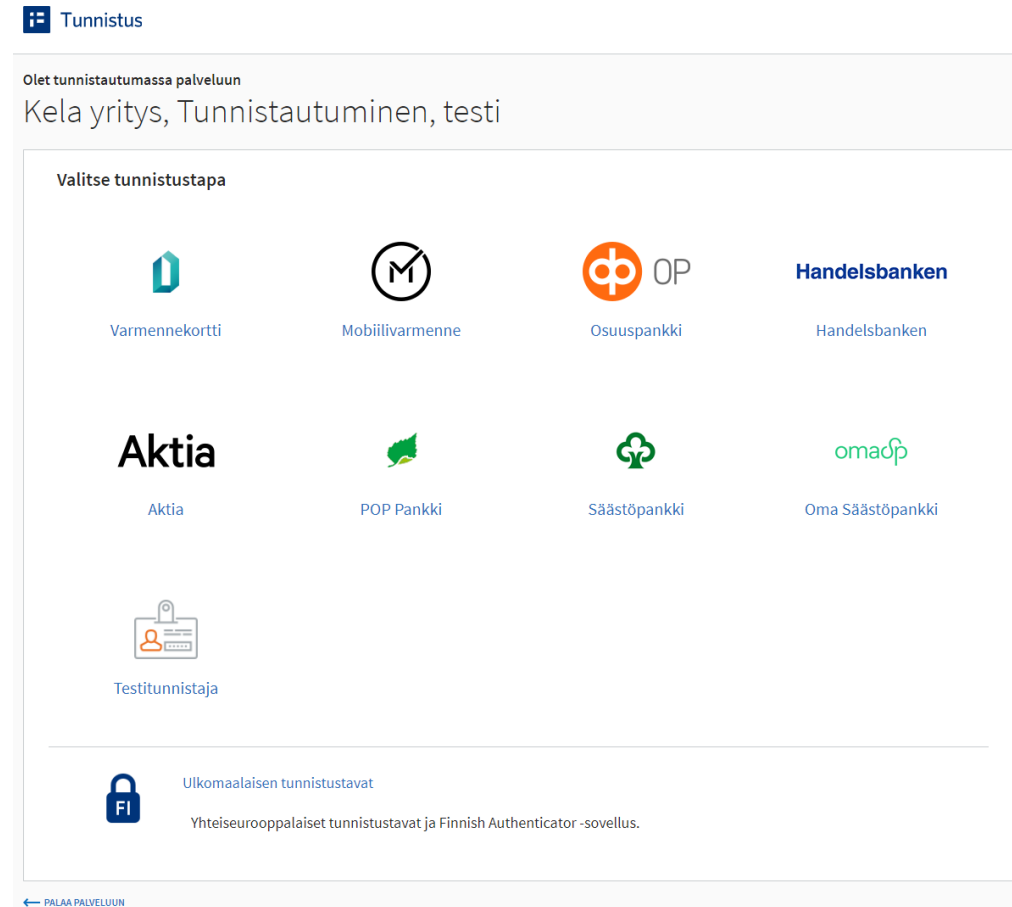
Tunnistus

Olet tunnistautumassa palveluun
Kela yritys, Tunnistautuminen, testi

Valitse tunnistustapa

Varmennekortti

Mobiilivarmenne

OP
Osuuspankki

Handelsbanken
Handelsbanken

Aktia
Aktia

POP Pankki

Säästöpankki

omasp
Oma Säästöpankki

Testitunnistaja

FI
Ulkomaalaisen tunnistustavat
Yhteiseurooppalaiset tunnistustavat ja Finnish Authenticator -sovellus.

PALAA PALVELUUN